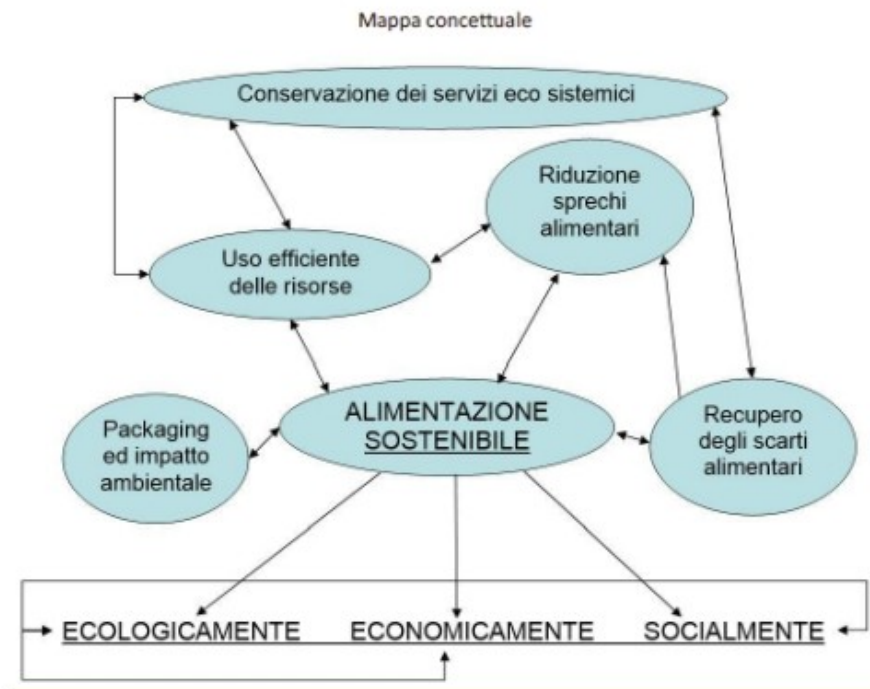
Mappa concettuale

Conservazione dei servizi eco sistemici

Riduzione sprechi alimentari

Uso efficiente delle risorse

ALIMENTAZIONE SOSTENIBILE

Packaging ed impatto ambientale

Recupero degli scarti alimentari

ECOLOGICAMENTE ECONOMICAMENTE SOCIALMENTE